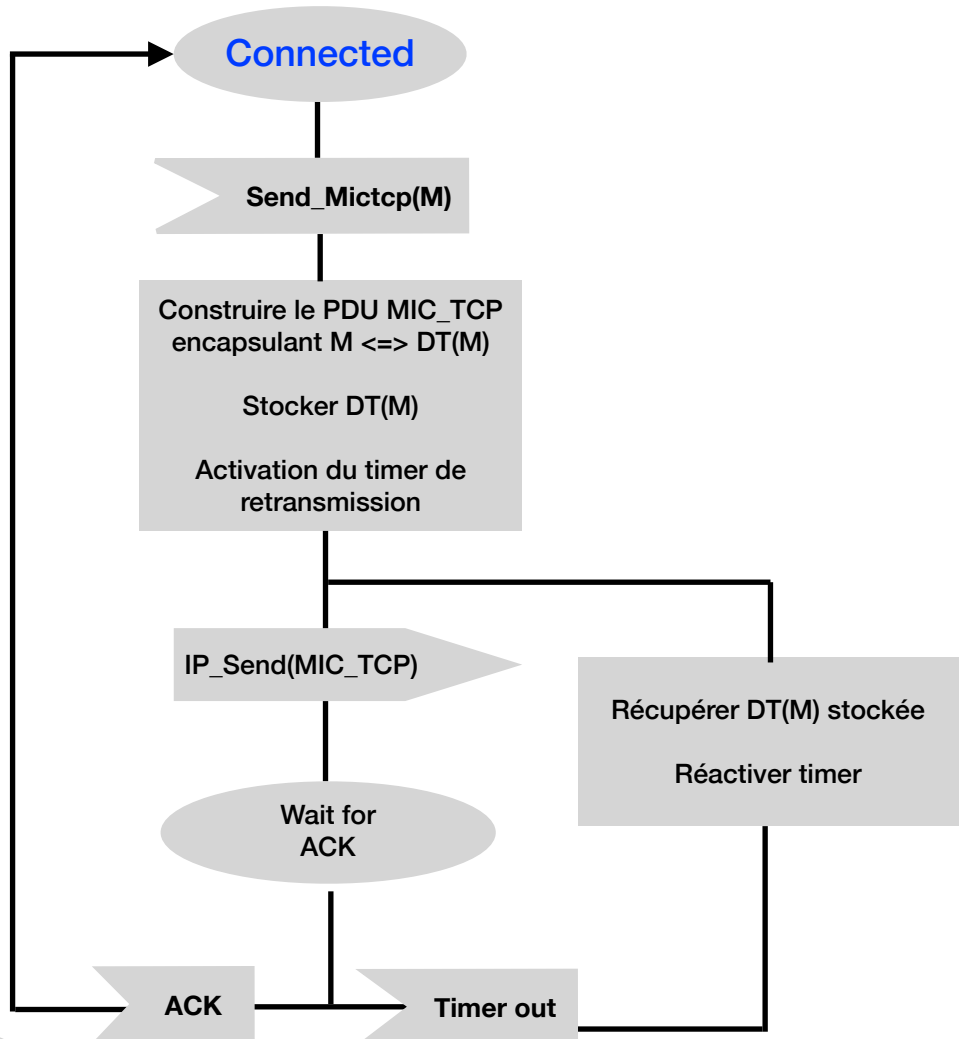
Connected

Send_Mictcp(M)

Construire le PDU MIC_TCP encapsulant M <=> DT(M)

Stocker DT(M)

Activation du timer de retransmission

IP_Send(MIC_TCP)

Récupérer DT(M) stockée

Réactiver timer

Wait for ACK

ACK

Timer out